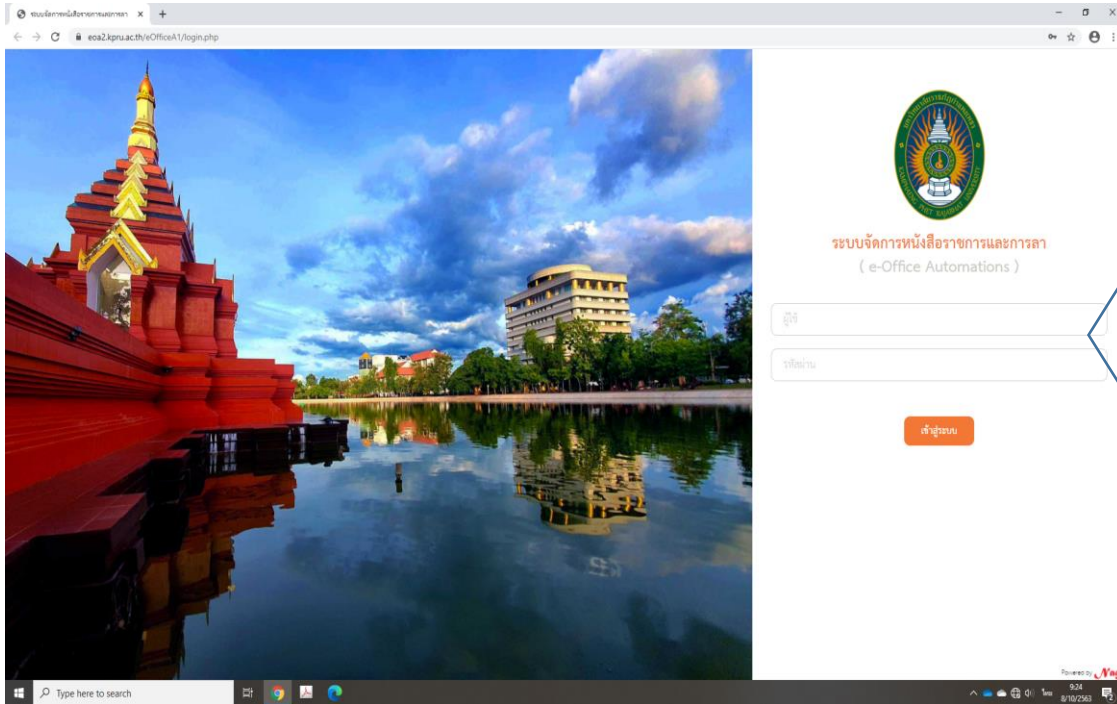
ระบบจัดการหนังสือราชการและการลา ×

eoa2.kpru.ac.th/eOfficeA1/login.php

ระบบจัดการหนังสือราชการและการลา
( e-Office Automations )

ผู้ใช้

รหัสผ่าน

เข้าสู่ระบบ

Powered by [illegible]

Type here to search

ไทย 9:24 8/10/2563